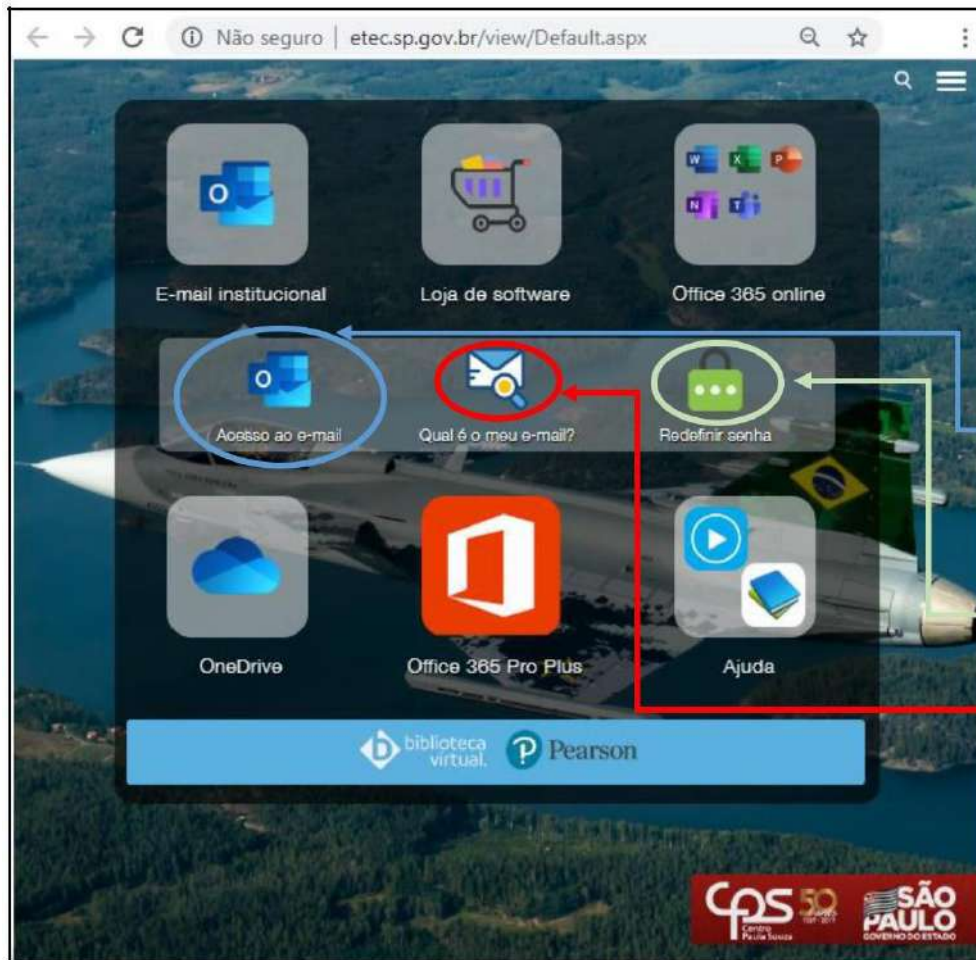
Não seguro | etec.sp.gov.br/view/Default.aspx

E-mail institucional

Loja de software

Office 365 online

Acesso ao e-mail

Qual é o meu e-mail?

Redefinir senha

OneDrive

Office 365 Pro Plus

Ajuda

biblioteca virtual. Pearson

cps 50 Centro Paula Souza

SÃO PAULO GOVERNO DO ESTADO